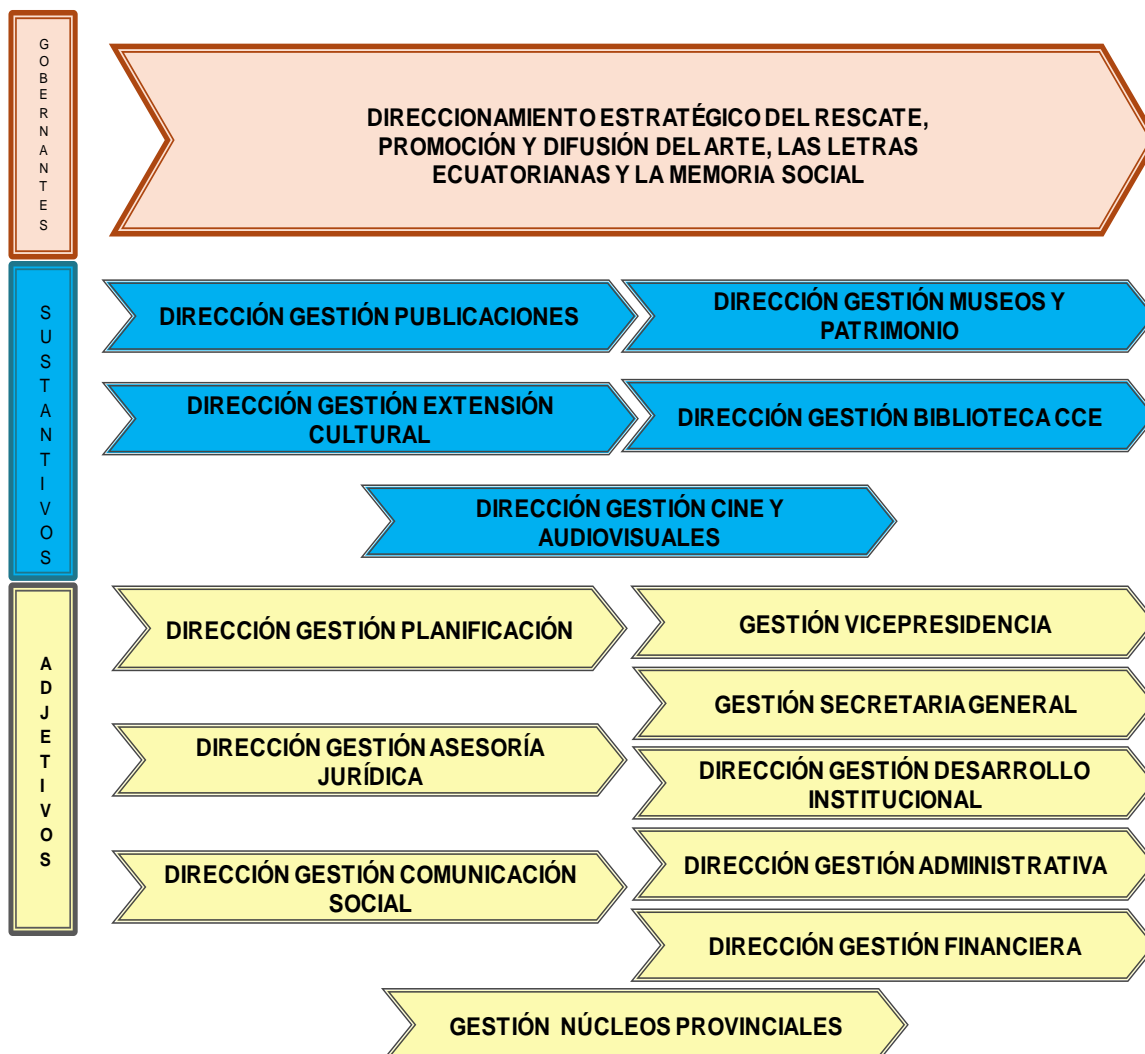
GOBERNANTES

DIRECCIONAMIENTO ESTRATÉGICO DEL RESCATE, PROMOCIÓN Y DIFUSIÓN DEL ARTE, LAS LETRAS ECUATORIANAS Y LA MEMORIA SOCIAL

SUSTANTIVOS

DIRECCIÓN GESTIÓN PUBLICACIONES

DIRECCIÓN GESTIÓN MUSEOS Y PATRIMONIO

DIRECCIÓN GESTIÓN EXTENSIÓN CULTURAL

DIRECCIÓN GESTIÓN BIBLIOTECA CCE

DIRECCIÓN GESTIÓN CINE Y AUDIOVISUALES

ADJETIVOS

DIRECCIÓN GESTIÓN PLANIFICACIÓN

GESTIÓN VICEPRESIDENCIA

GESTIÓN SECRETARIA GENERAL

DIRECCIÓN GESTIÓN ASESORÍA JURÍDICA

DIRECCIÓN GESTIÓN DESARROLLO INSTITUCIONAL

DIRECCIÓN GESTIÓN COMUNICACIÓN SOCIAL

DIRECCIÓN GESTIÓN ADMINISTRATIVA

DIRECCIÓN GESTIÓN FINANCIERA

GESTIÓN NÚCLEOS PROVINCIALES